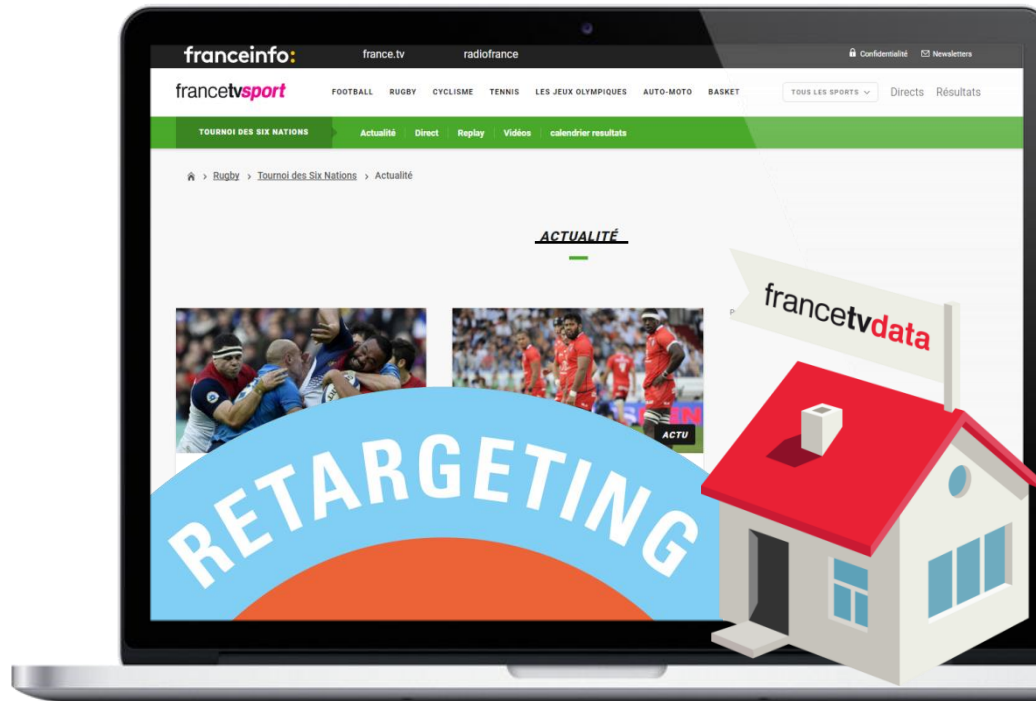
franceinfo: france.tv radiofrance Confidentialité Newsletters

francetvsport FOOTBALL RUGBY CYCLISME TENNIS LES JEUX OLYMPIQUES AUTO-MOTO BASKET TOUS LES SPORTS Directs Résultats

TOURNOI DES SIX NATIONS Actualité Direct Replay Vidéos calendrier resultats

Rugby > Tournoi des Six Nations > Actualité

ACTUALITÉ

ACTU

francetvdata

RETARGETING